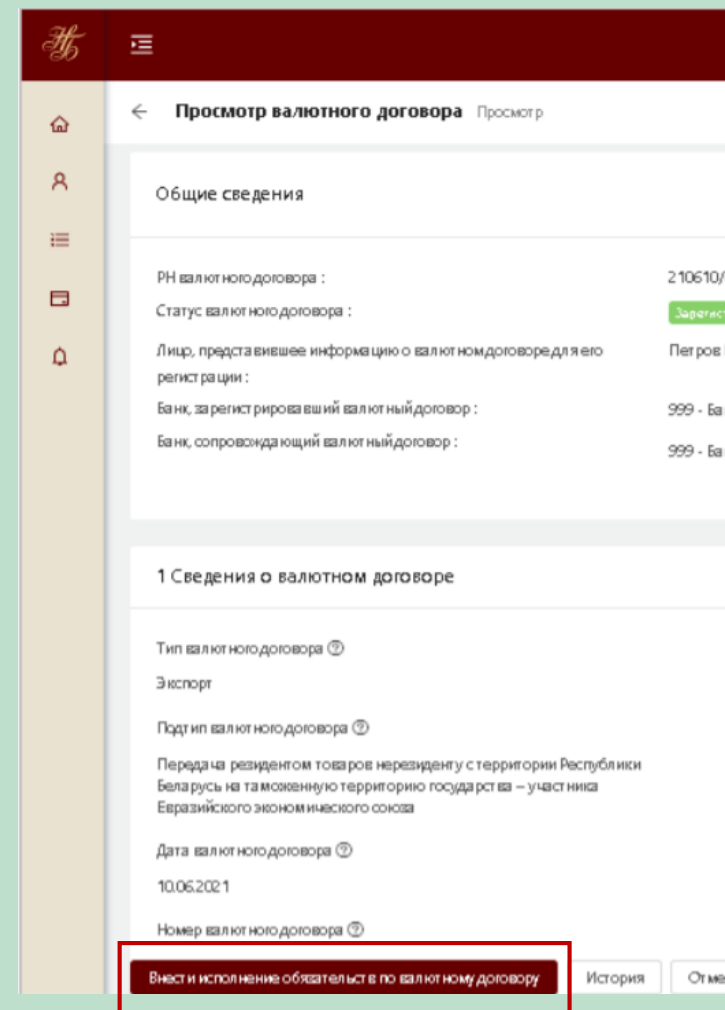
Просмотр валютного договора Просмотр

Общие сведения

РН валютного договора : 210610/

Статус валютного договора : Зарегист

Лицо, представившее информацию о валютном договоре для его регистрации : Петров

Банк, зарегистрировавший валютный договор : 999 - Ба

Банк, сопровождающий валютный договор : 999 - Ба

1 Сведения о валютном договоре

Тип валютного договора

Экспорт

Подтип валютного договора

Передача резидентом товаров нерезиденту с территории Республики Беларусь на таможенную территорию государства – участника Евразийского экономического союза

Дата валютного договора

10.06.2021

Номер валютного договора

Внести исполнение обязательств по валютному договору

История

Отме